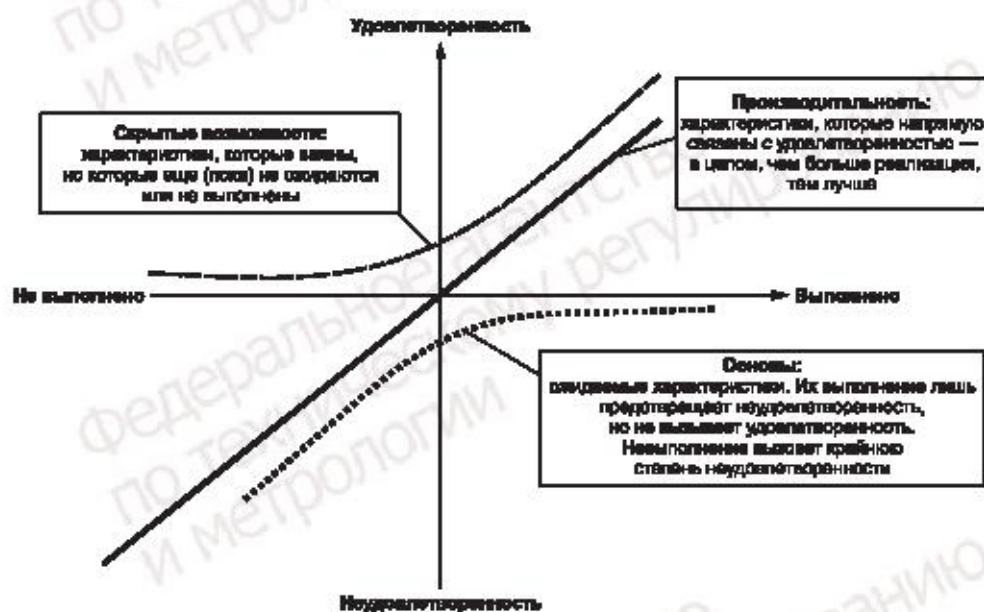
по
и метрол

Удовлетворенность

Скрытые возможности:
характеристики, которые важны,
но которые еще (пока) не ожидаются
или не выполнены

Производительность:
характеристики, которые напрямую
связаны с удовлетворенностью —
в целом, чем больше реализация,
тем лучше

Не выполнено

Выполнено

Основы:
ожидаемые характеристики. Их выполнение лишь
предотвращает неудовлетворенность,
но не вызывает удовлетворенность.
Невыполнение вызовет крайнюю
степень неудовлетворенности

Неудовлетворенность

Федеральное агентство
по техническому регулированию
и метрологии